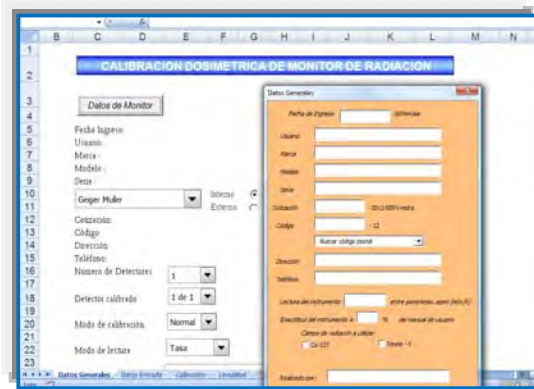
CALIBRACION DOSIMETRICA DE MONITOR DE RADIACION

Datos de Monitor

Fecha Ingreso:
Usuario:
Marca:
Modelo:
Serie:

Geiger Muller

Interno
Externo

Cotización:
Código
Dirección:
Teléfono:

Numero de Detectores: 1
Detector calibrado: 1 de 1
Modo de calibración: Normal
Modo de lectura: Tasa

Datos Generales

Fecha de Ingreso: dd/mm/aa
Usuario
Marca
Modelo
Serie
Cotización: 2013-S0FV-extra
Código: - 12
Buscar código postal
Dirección
Teléfono
Lectura del instrumento: entre paréntesis, apero (ncs/h)
Exactitud del instrumento ± % del manual de usuario
Campo de radiación a utilizar
Cs-137
Rayos - X
Realizado por:

Datos Generales | Datos Entrada | Calibración | Linealidad